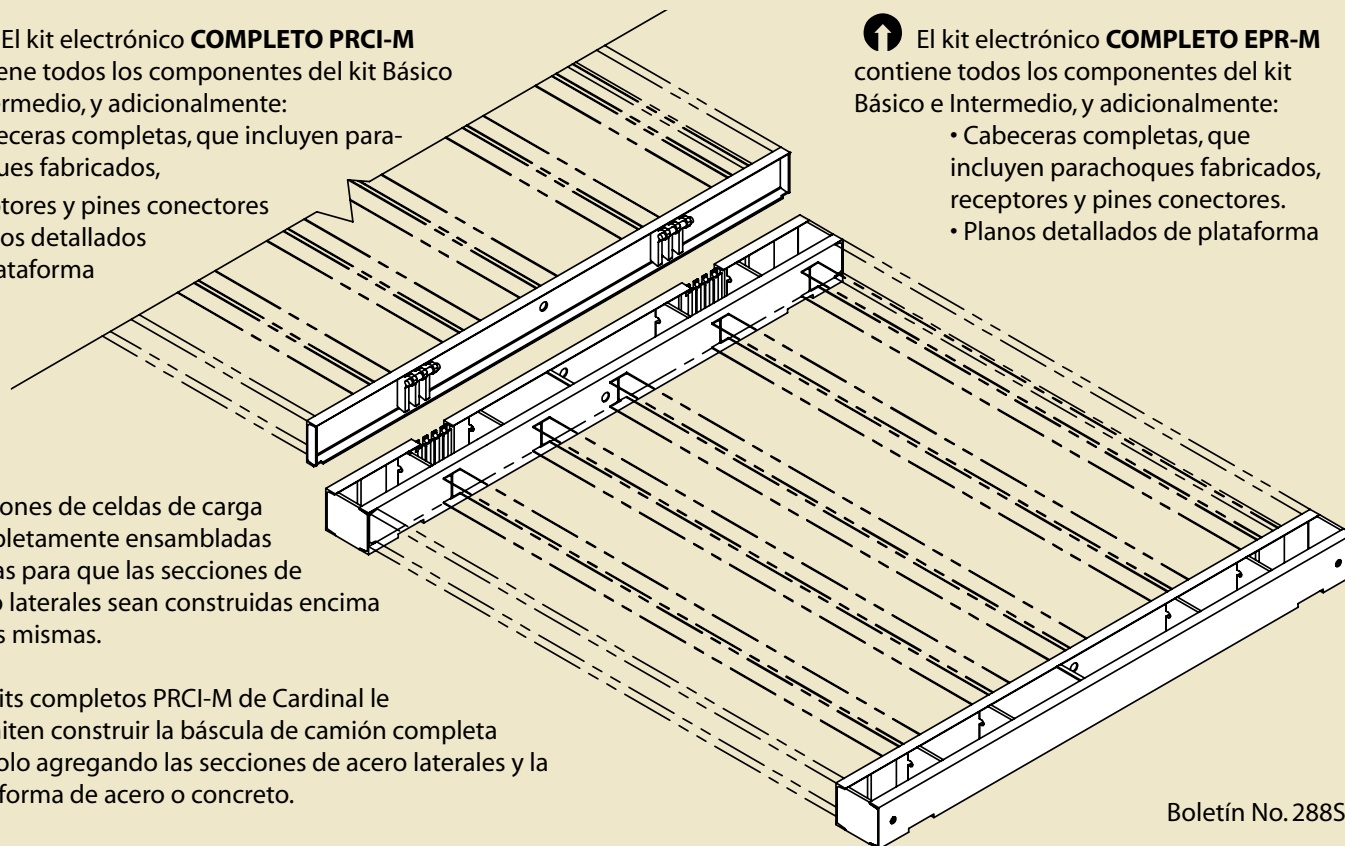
El kit electrónico **COMPLETO PRCI-M** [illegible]ene todos los componentes del kit Básico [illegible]rmedio, y adicionalmente:
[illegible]eceras completas, que incluyen parachoques fabricados,
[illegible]tores y pines conectores
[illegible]os detallados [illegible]ataforma

El kit electrónico **COMPLETO EPR-M** contiene todos los componentes del kit Básico e Intermedio, y adicionalmente:
• Cabeceras completas, que incluyen parachoques fabricados, receptores y pines conectores.
• Planos detallados de plataforma

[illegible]ones de celdas de carga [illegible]pletamente ensambladas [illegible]as para que las secciones de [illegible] laterales sean construidas encima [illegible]s mismas.

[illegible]its completos PRCI-M de Cardinal le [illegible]iten construir la báscula de camión completa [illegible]olo agregando las secciones de acero laterales y la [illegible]forma de acero o concreto.

Boletín No. 288S